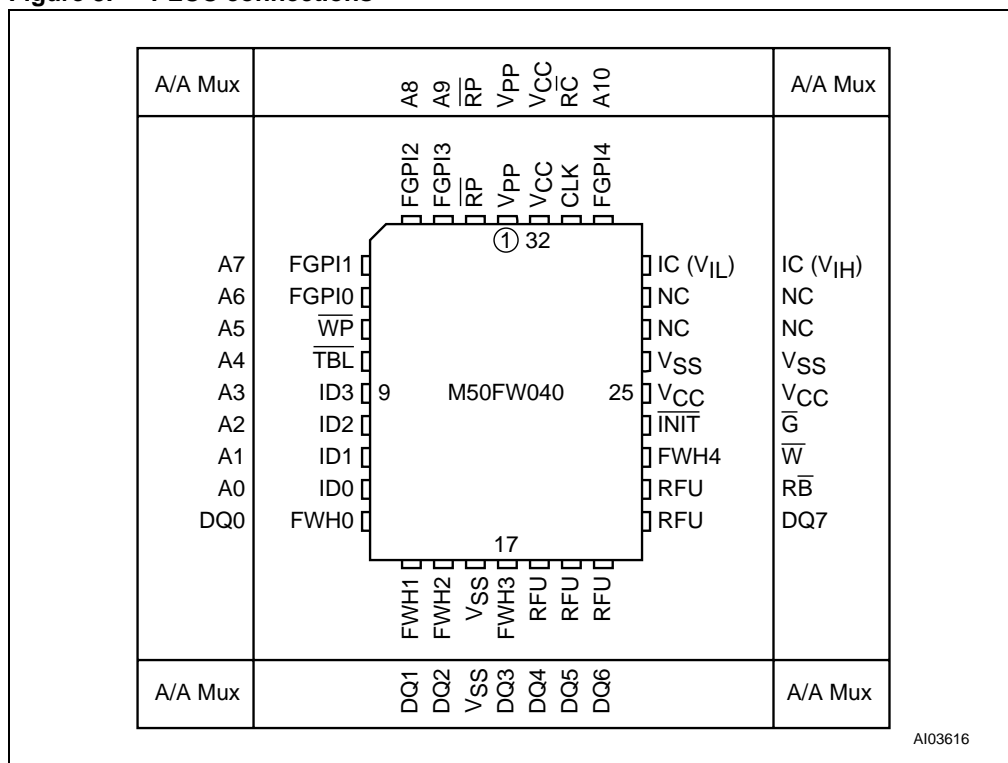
Figure 3. PLCC connections

A/A Mux

A8 A9 $\overline{RP}$ $V_{PP}$ $V_{CC}$ $R\overline{C}$ A10

A/A Mux

FGPI2 FGPI3 $\overline{RP}$ $V_{PP}$ $V_{CC}$ CLK FGPI4

1 32

A7 FGPI1
A6 FGPI0
A5 $\overline{WP}$
A4 $\overline{TBL}$
A3 ID3 9
A2 ID2
A1 ID1
A0 ID0
DQ0 FWH0

M50FW040

IC ($V_{IL}$) IC ($V_{IH}$)
NC NC
NC NC
$V_{SS}$ $V_{SS}$
25 $V_{CC}$ $V_{CC}$
$\overline{INIT}$ $\overline{G}$
FWH4 $\overline{W}$
RFU $R\overline{B}$
RFU DQ7

17

FWH1 FWH2 $V_{SS}$ FWH3 RFU RFU RFU

A/A Mux

DQ1 DQ2 $V_{SS}$ DQ3 DQ4 DQ5 DQ6

A/A Mux

AI03616